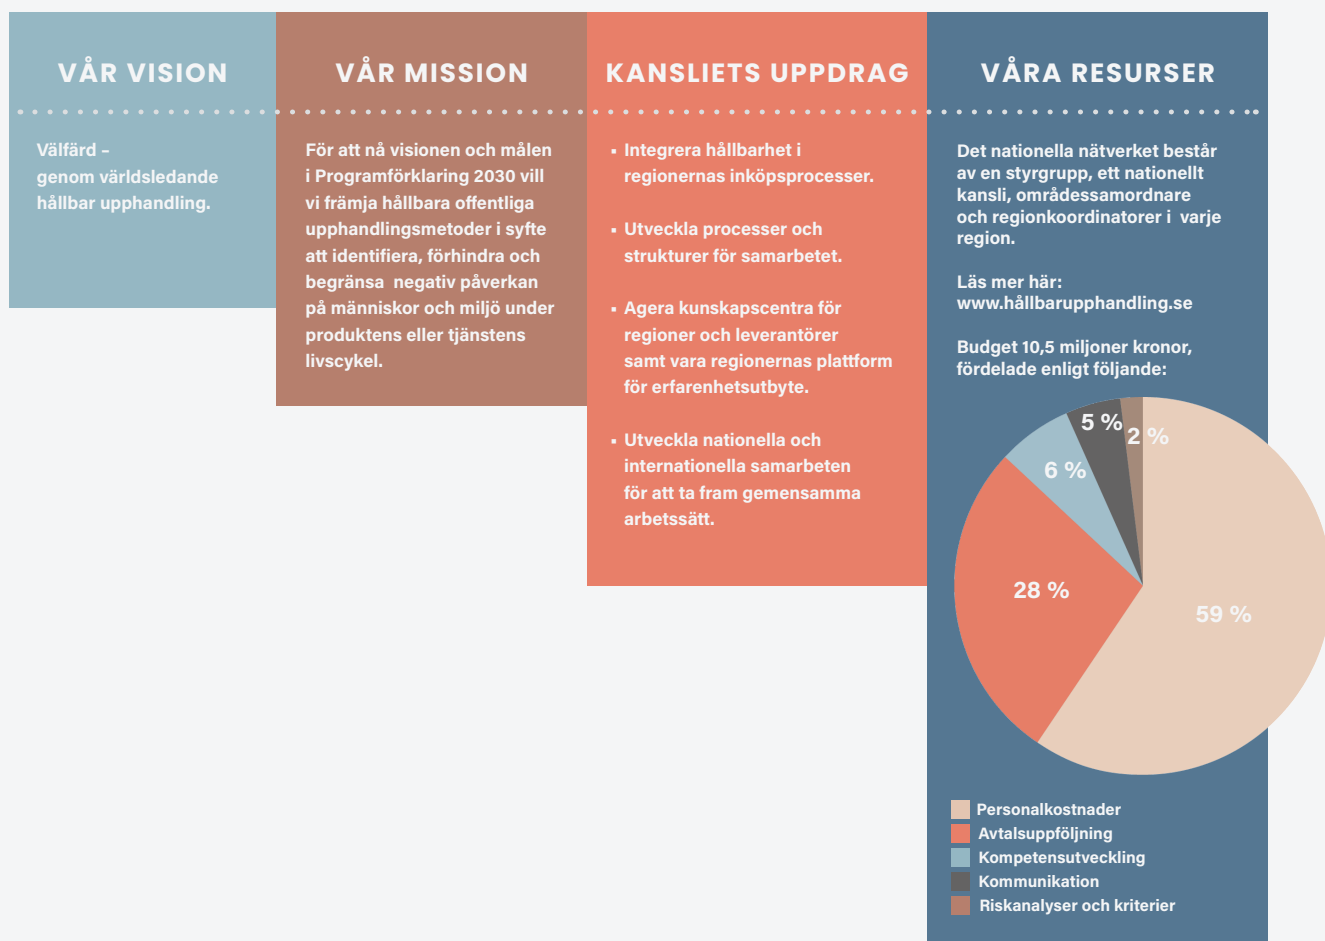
VÅR VISION

Välfärd – genom världsledande hållbar upphandling.

VÅR MISSION

För att nå visionen och målen i Programförklaring 2030 vill vi främja hållbara offentliga upphandlingsmetoder i syfte att identifiera, förhindra och begränsa negativ påverkan på människor och miljö under produktens eller tjänstens livscykel.

KANSLIETS UPPDRAG

▪ Integrera hållbarhet i regionernas inköpsprocesser.

▪ Utveckla processer och strukturer för samarbetet.

▪ Agera kunskapscentra för regioner och leverantörer samt vara regionernas plattform för erfarenhetsutbyte.

▪ Utveckla nationella och internationella samarbeten för att ta fram gemensamma arbetssätt.

VÅRA RESURSER

Det nationella nätverket består av en styrgrupp, ett nationellt kansli, områdessamordnare och regionkoordinatorer i varje region.

Läs mer här:
www.hållbarupphandling.se

Budget 10,5 miljoner kronor, fördelade enligt följande:

5 %
2 %
6 %
28 %
59 %

Personalkostnader
Avtalsuppföljning
Kompetensutveckling
Kommunikation
Riskanalyser och kriterier